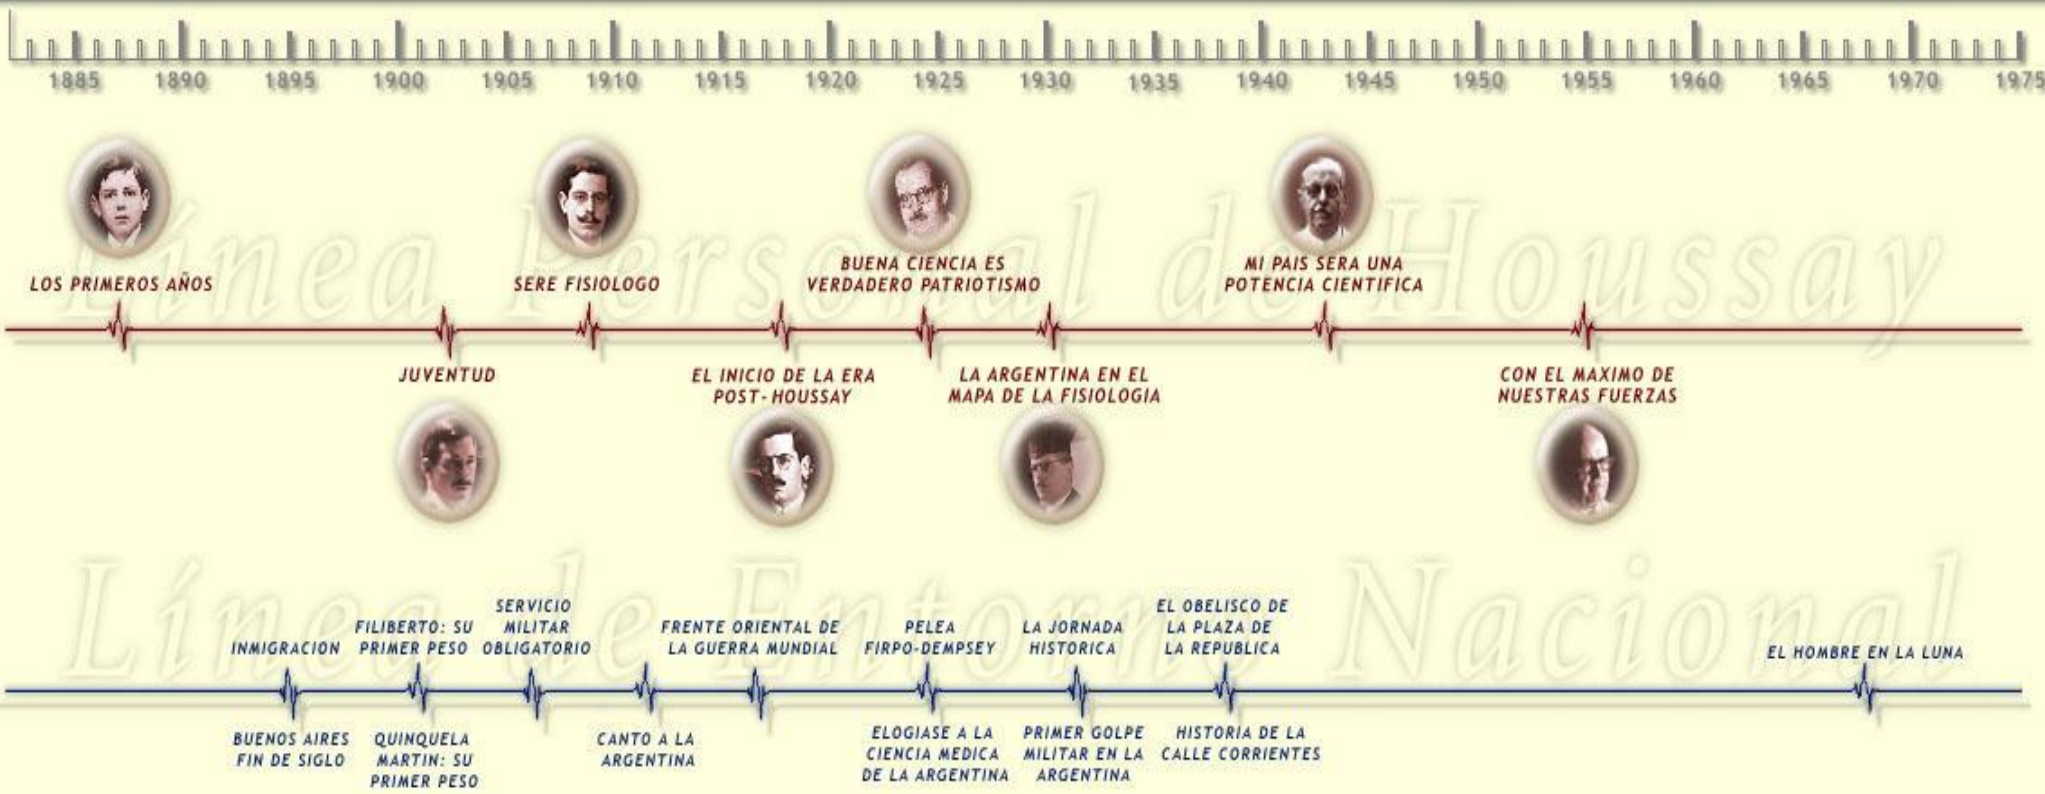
1885 1890 1895 1900 1905 1910 1915 1920 1925 1930 1935 1940 1945 1950 1955 1960 1965 1970 1975

Línea Personal de Houssay

LOS PRIMEROS AÑOS

SERE FISIOLOGO

BUENA CIENCIA ES VERDADERO PATRIOTISMO

MI PAIS SERA UNA POTENCIA CIENTIFICA

JUVENTUD

EL INICIO DE LA ERA POST-HOUSSAY

LA ARGENTINA EN EL MAPA DE LA FISIOLOGIA

CON EL MAXIMO DE NUESTRAS FUERZAS

Línea de Entorno Nacional

INMIGRACION

FILIBERTO: SU PRIMER PESO

SERVICIO MILITAR OBLIGATORIO

FRENTE ORIENTAL DE LA GUERRA MUNDIAL

PELEA FIRPO-DEMPSEY

LA JORNADA HISTORICA

EL OBELISCO DE LA PLAZA DE LA REPUBLICA

EL HOMBRE EN LA LUNA

BUENOS AIRES FIN DE SIGLO

QUINQUELA MARTIN: SU PRIMER PESO

CANTO A LA ARGENTINA

ELOGIASE A LA CIENCIA MEDICA DE LA ARGENTINA

PRIMER GOLPE MILITAR EN LA ARGENTINA

HISTORIA DE LA CALLE CORRIENTES